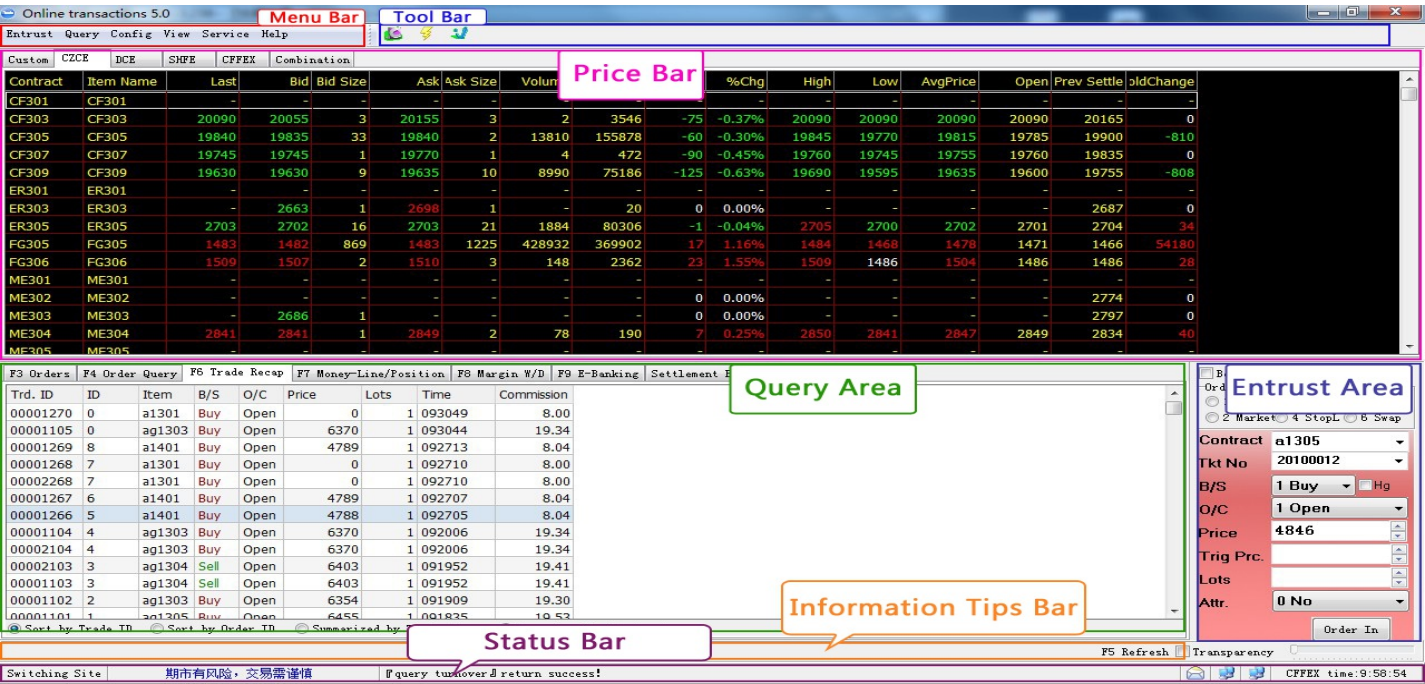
Online transactions 5.0

Menu Bar

Tool Bar

Entrust Query Config View Service Help

Custom CZCE DCE SHFE CFFEX Combination

Price Bar

| Contract | Item Name | Last | Bid | Bid Size | Ask | Ask Size | Volum | | | %Chg | High | Low | AvgPrice | Open | Prev Settle | oldChange |
|---|---|---|---|---|---|---|---|---|---|---|---|---|---|---|---|---|
| CF301 | CF301 | - | - | - | - | - | - | - | - | - | - | - | - | - | - | - |
| CF303 | CF303 | 20090 | 20055 | 3 | 20155 | 3 | 2 | 3546 | -75 | -0.37% | 20090 | 20090 | 20090 | 20090 | 20165 | 0 |
| CF305 | CF305 | 19840 | 19835 | 33 | 19840 | 2 | 13810 | 155878 | -60 | -0.30% | 19845 | 19770 | 19815 | 19785 | 19900 | -810 |
| CF307 | CF307 | 19745 | 19745 | 1 | 19770 | 1 | 4 | 472 | -90 | -0.45% | 19760 | 19745 | 19755 | 19760 | 19835 | 0 |
| CF309 | CF309 | 19630 | 19630 | 9 | 19635 | 10 | 8990 | 75186 | -125 | -0.63% | 19690 | 19595 | 19635 | 19600 | 19755 | -808 |
| ER301 | ER301 | - | - | - | - | - | - | - | - | - | - | - | - | - | - | - |
| ER303 | ER303 | - | 2663 | 1 | 2698 | 1 | - | 20 | 0 | 0.00% | - | - | - | - | 2687 | 0 |
| ER305 | ER305 | 2703 | 2702 | 16 | 2703 | 21 | 1884 | 80306 | -1 | -0.04% | 2705 | 2700 | 2702 | 2701 | 2704 | 34 |
| FG305 | FG305 | 1483 | 1482 | 869 | 1483 | 1225 | 428932 | 369902 | 17 | 1.16% | 1484 | 1468 | 1478 | 1471 | 1466 | 54180 |
| FG306 | FG306 | 1509 | 1507 | 2 | 1510 | 3 | 148 | 2362 | 23 | 1.55% | 1509 | 1486 | 1504 | 1486 | 1486 | 28 |
| ME301 | ME301 | - | - | - | - | - | - | - | - | - | - | - | - | - | - | - |
| ME302 | ME302 | - | - | - | - | - | - | - | 0 | 0.00% | - | - | - | - | 2774 | 0 |
| ME303 | ME303 | - | 2686 | 1 | - | - | - | - | 0 | 0.00% | - | - | - | - | 2797 | 0 |
| ME304 | ME304 | 2841 | 2841 | 1 | 2849 | 2 | 78 | 190 | 7 | 0.25% | 2850 | 2841 | 2847 | 2849 | 2834 | 40 |
| ME305 | ME305 | - | - | - | - | - | - | - | - | - | - | - | - | - | - | - |

F3 Orders F4 Order Query F6 Trade Recap F7 Money-Line/Position F8 Margin W/D F9 E-Banking Settlement B

Query Area

| Trd. ID | ID | Item | B/S | O/C | Price | Lots | Time | Commission |
|---|---|---|---|---|---|---|---|---|
| 00001270 | 0 | a1301 | Buy | Open | 0 | 1 | 093049 | 8.00 |
| 00001105 | 0 | ag1303 | Buy | Open | 6370 | 1 | 093044 | 19.34 |
| 00001269 | 8 | a1401 | Buy | Open | 4789 | 1 | 092713 | 8.04 |
| 00001268 | 7 | a1301 | Buy | Open | 0 | 1 | 092710 | 8.00 |
| 00002268 | 7 | a1301 | Buy | Open | 0 | 1 | 092710 | 8.00 |
| 00001267 | 6 | a1401 | Buy | Open | 4789 | 1 | 092707 | 8.04 |
| 00001266 | 5 | a1401 | Buy | Open | 4788 | 1 | 092705 | 8.04 |
| 00001104 | 4 | ag1303 | Buy | Open | 6370 | 1 | 092006 | 19.34 |
| 00002104 | 4 | ag1303 | Buy | Open | 6370 | 1 | 092006 | 19.34 |
| 00002103 | 3 | ag1304 | Sell | Open | 6403 | 1 | 091952 | 19.41 |
| 00001103 | 3 | ag1304 | Sell | Open | 6403 | 1 | 091952 | 19.41 |
| 00001102 | 2 | ag1303 | Buy | Open | 6354 | 1 | 091909 | 19.30 |
| 00001101 | 1 | ag1305 | Buy | Open | 6455 | 1 | 091835 | 19.53 |

Sort by Trade ID Sort by Order ID Summarized by

Entrust Area

B
Ord
2 Market 4 StopL 6 Swap

Contract a1305
Tkt No 20100012
B/S 1 Buy Hg
O/C 1 Open
Price 4846
Trig Prc.
Lots
Attr. 0 No
Order In

Information Tips Bar

Status Bar

F5 Refresh Transparency

Switching Site 期市有风险，交易需谨慎 『query turnover』return success! CFFEX time:9:58:54